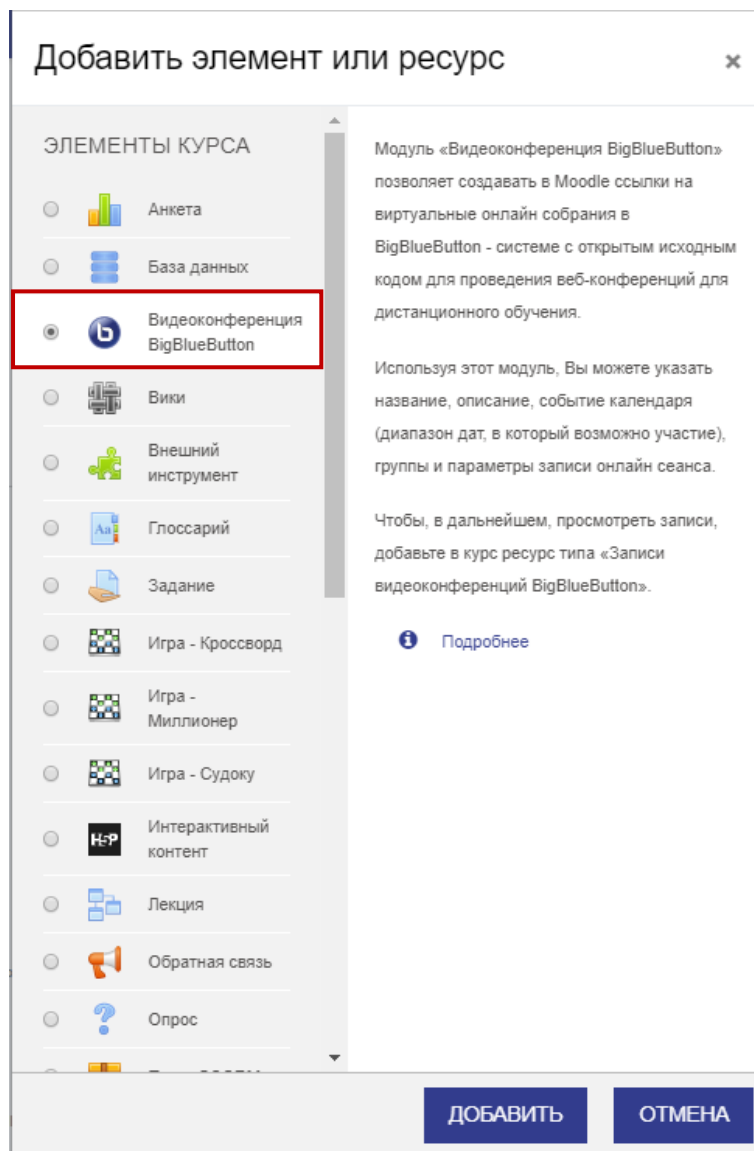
Добавить элемент или ресурс

×

ЭЛЕМЕНТЫ КУРСА

Анкета

База данных

Видеоконференция BigBlueButton

Вики

Внешний инструмент

Глоссарий

Задание

Игра - Кроссворд

Игра - Миллионер

Игра - Судоку

H5P

Интерактивный контент

Лекция

Обратная связь

Опрос

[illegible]

Модуль «Видеоконференция BigBlueButton» позволяет создавать в Moodle ссылки на виртуальные онлайн собрания в BigBlueButton - системе с открытым исходным кодом для проведения веб-конференций для дистанционного обучения.

Используя этот модуль, Вы можете указать название, описание, событие календаря (диапазон дат, в который возможно участие), группы и параметры записи онлайн сеанса.

Чтобы, в дальнейшем, просмотреть записи, добавьте в курс ресурс типа «Записи видеоконференций BigBlueButton».

Подробнее

ДОБАВИТЬ

ОТМЕНА